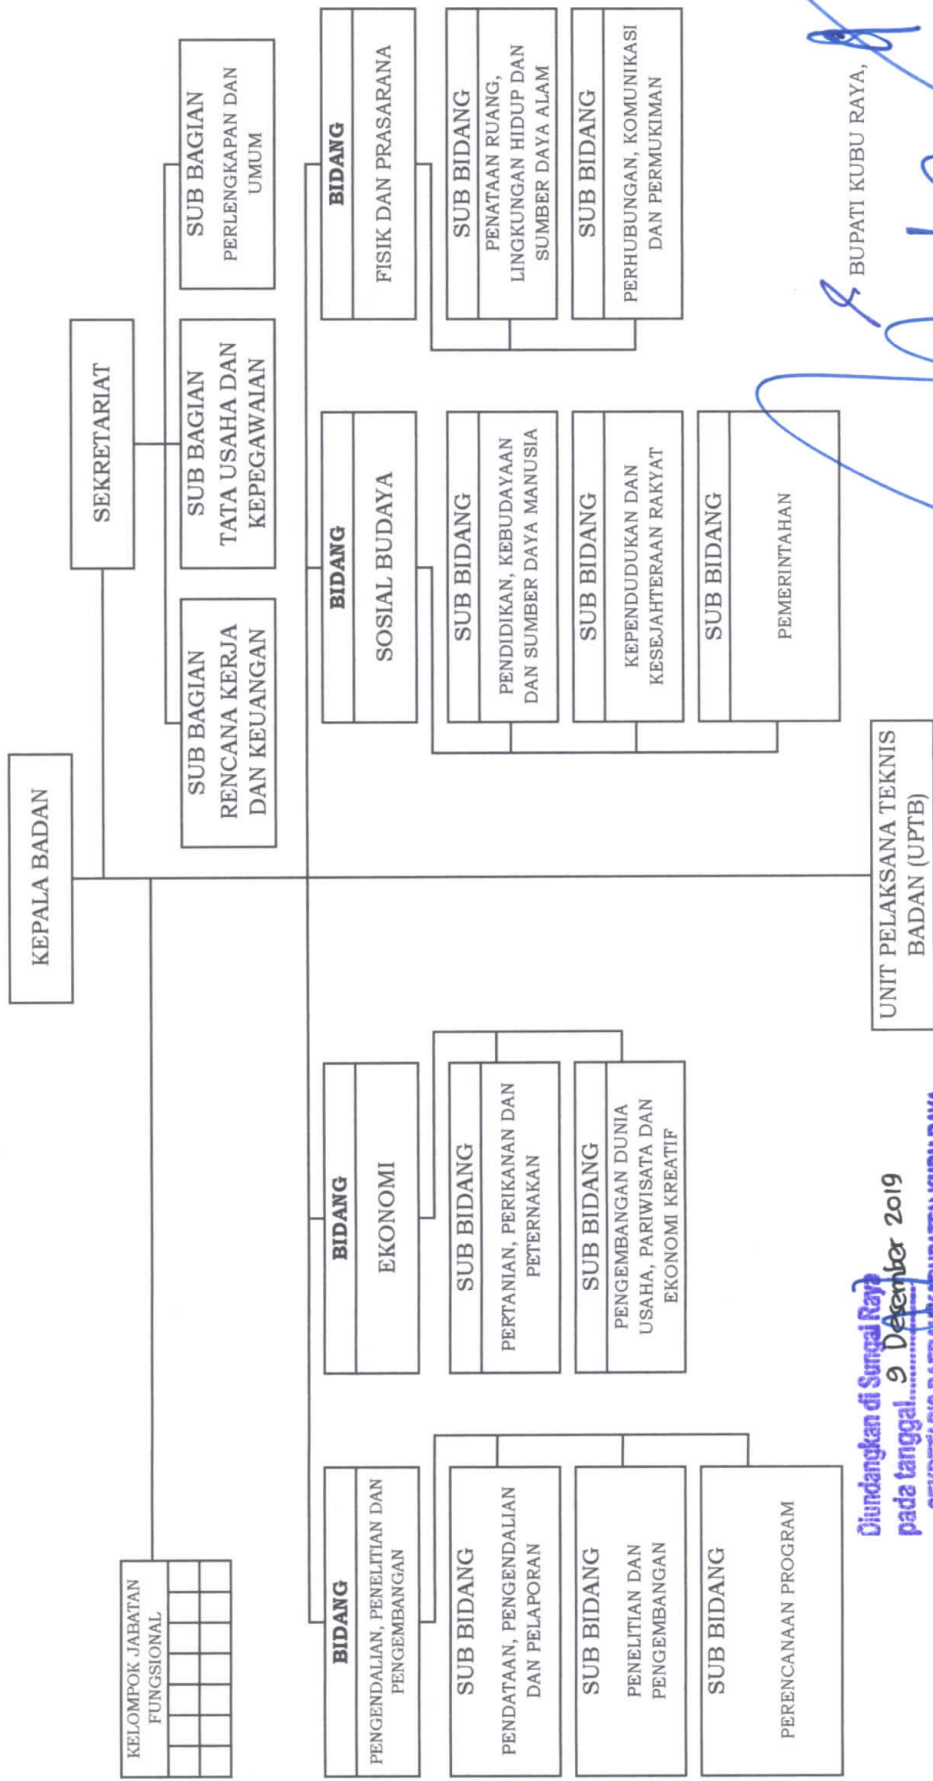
KEPALA BADAN

SEKRETARIAT

SUB BAGIAN RENCANA KERJA DAN KEUANGAN

SUB BAGIAN TATA USAHA DAN KEPEGAWAIAN

SUB BAGIAN PERLENGKAPAN DAN UMUM

KELOMPOK JABATAN FUNGSIONAL

BIDANG
PENGENDALIAN, PENELITIAN DAN PENGEMBANGAN

SUB BIDANG
PENDATAAN, PENGENDALIAN DAN PELAPORAN

SUB BIDANG
PENELITIAN DAN PENGEMBANGAN

SUB BIDANG
PERENCANAAN PROGRAM

BIDANG
EKONOMI

SUB BIDANG
PERTANIAN, PERIKANAN DAN PETERNAKAN

SUB BIDANG
PENGEMBANGAN DUNIA USAHA, PARIWISATA DAN EKONOMI KREATIF

BIDANG
SOSIAL BUDAYA

SUB BIDANG
PENDIDIKAN, KEBUDAYAAN DAN SUMBER DAYA MANUSIA

SUB BIDANG
KEPENDUDUKAN DAN KESEJAHTERAAN RAKYAT

SUB BIDANG
PEMERINTAHAN

BIDANG
FISIK DAN PRASARANA

SUB BIDANG
PENATAAN RUANG, LINGKUNGAN HIDUP DAN SUMBER DAYA ALAM

SUB BIDANG
PERHUBUNGAN, KOMUNIKASI DAN PERMUKIMAN

UNIT PELAKSANA TEKNIS BADAN (UPTB)

BUPATI KUBU RAYA,

Diundangkan di Sungai Raya
pada tanggal 9 Desember 2019
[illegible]